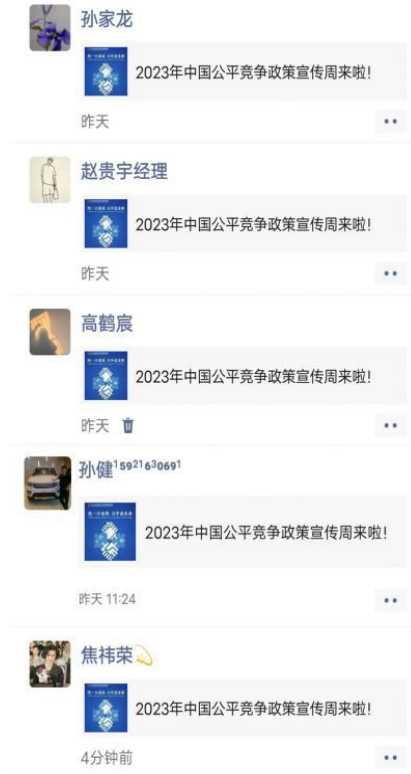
孙家龙

2023年中国公平竞争政策宣传周来啦!

昨天

赵贵宇经理

2023年中国公平竞争政策宣传周来啦!

昨天

高鹤宸

2023年中国公平竞争政策宣传周来啦!

昨天

孙健$^{15921630691}$

2023年中国公平竞争政策宣传周来啦!

昨天 11:24

焦祎荣

2023年中国公平竞争政策宣传周来啦!

4分钟前